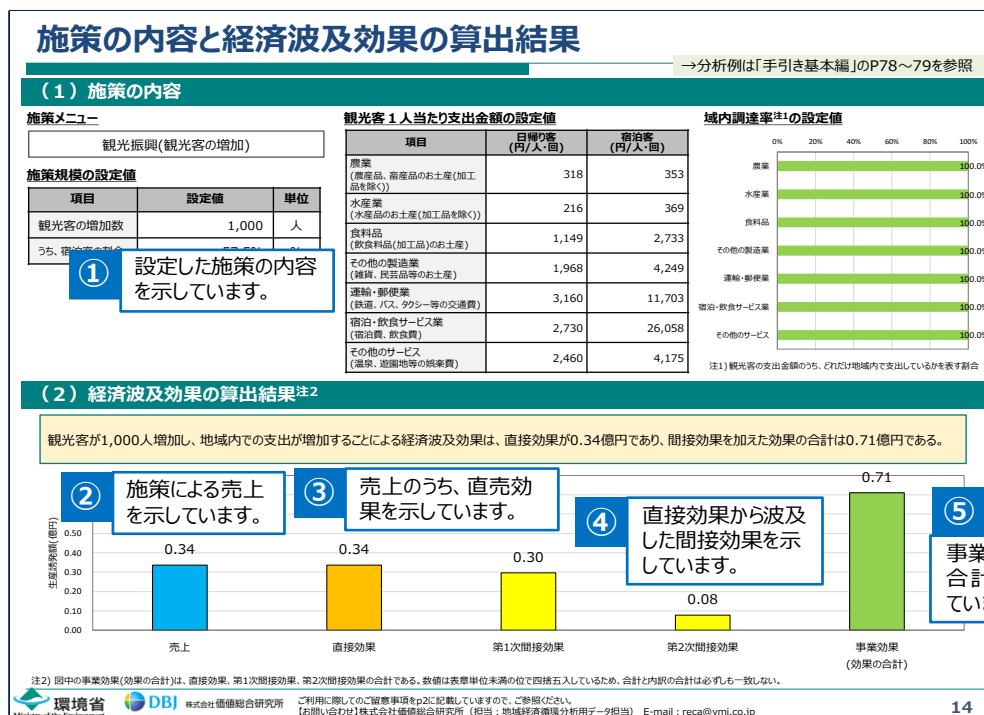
施策の内容と経済波及効果の算出結果

→分析例は「手引き基本編」のP78〜79を参照

（1）施策の内容

施策メニュー

観光振興(観光客の増加)

施策規模の設定値

| 項目 | 設定値 | 単位 |
|---|---|---|
| 観光客の増加数 | 1,000 | 人 |
| うち、宿泊客の割合 | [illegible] | % |

① 設定した施策の内容を示しています。

観光客１人当たり支出金額の設定値

| 項目 | 日帰り客(円/人・回) | 宿泊客(円/人・回) |
|---|---|---|
| 農業(農産品、畜産品のお土産(加工品を除く)) | 318 | 353 |
| 水産業(水産品のお土産(加工品を除く)) | 216 | 369 |
| 食料品(飲食料品(加工品)のお土産) | 1,149 | 2,733 |
| その他の製造業(雑貨、民芸品等のお土産) | 1,968 | 4,249 |
| 運輸・郵便業(鉄道、バス、タクシー等の交通費) | 3,160 | 11,703 |
| 宿泊・飲食サービス業(宿泊費、飲食費) | 2,730 | 26,058 |
| その他のサービス(温泉、遊園地等の娯楽費) | 2,460 | 4,175 |

域内調達率注1の設定値

0% 20% 40% 60% 80% 100%
農業 100.0%
水産業 100.0%
食料品 100.0%
その他の製造業 100.0%
運輸・郵便業 100.0%
宿泊・飲食サービス業 100.0%
その他のサービス 100.0%

注1) 観光客の支出金額のうち、どれだけ地域内で支出しているかを表す割合

（2）経済波及効果の算出結果注2

観光客が1,000人増加し、地域内での支出が増加することによる経済波及効果は、直接効果が0.34億円であり、間接効果を加えた効果の合計は0.71億円である。

② 施策による売上を示しています。
③ 売上のうち、直売効果を示しています。
④ 直接効果から波及した間接効果を示しています。
⑤ 事業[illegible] 合計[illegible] てい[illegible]

生産誘発額(億円)
0.00 0.10 0.20 0.30 0.40 0.50
0.34 売上
0.34 直接効果
0.30 第1次間接効果
0.08 第2次間接効果
0.71 事業効果(効果の合計)

注2) 図中の事業効果(効果の合計)は、直接効果、第1次間接効果、第2次間接効果の合計である。数値は表章単位未満の位で四捨五入しているため、合計と内訳の合計は必ずしも一致しない。

環境省 DBJ 株式会社価値総合研究所
ご利用に際してのご留意事項をp2に記載していますので、ご参照ください。
【お問い合わせ】株式会社価値総合研究所（担当：地域経済循環分析用データ担当） E-mail：reca@vmi.co.jp

14